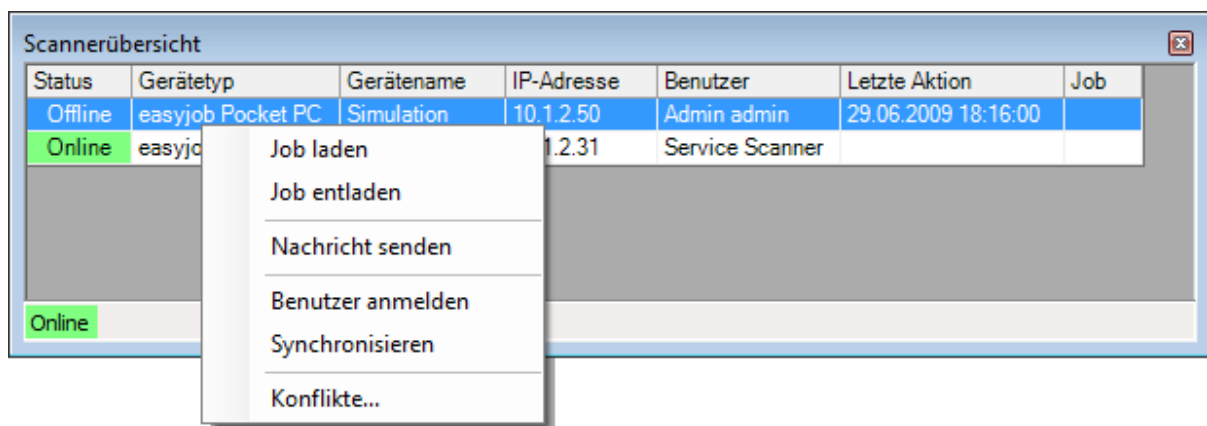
Scannerübersicht

| Status | Gerätetyp | Gerätename | IP-Adresse | Benutzer | Letzte Aktion | Job |
|---|---|---|---|---|---|---|
| Offline | easyjob Pocket PC | Simulation | 10.1.2.50 | Admin admin | 29.06.2009 18:16:00 | |
| Online | easyjo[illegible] | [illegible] | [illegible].1.2.31 | Service Scanner | | |

Job laden
Job entladen
Nachricht senden
Benutzer anmelden
Synchronisieren
Konflikte...

Online